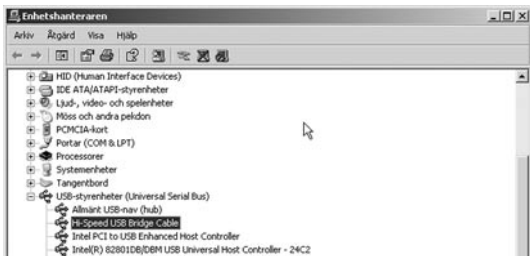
Enhetshanteraren

Arkiv Åtgärd Visa Hjälp

HID (Human Interface Devices)
IDE ATA/ATAPI-styrenheter
Ljud-, video- och spelenheter
Möss och andra pekdon
PCMCIA-kort
Portar (COM & LPT)
Processorer
Systemenheter
Tangentbord
USB-styrenheter (Universal Serial Bus)
Allmänt USB-nav (hub)
Hi-Speed USB Bridge Cable
Intel PCI to USB Enhanced Host Controller
Intel(R) 82801DB/DBM USB Universal Host Controller - 24C2